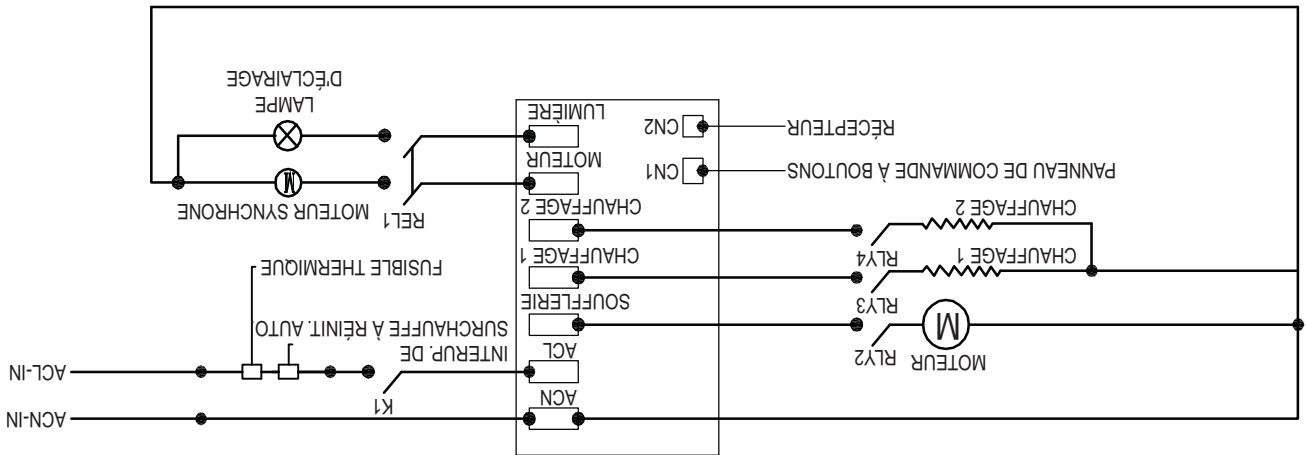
LAMPE
D'ÉCLAIRAGE

MOTEUR SYNCHRONE

REL1

FUSIBLE THERMIQUE

SURCHAUFFE À RÉINIT. AUTO

INTERUP. DE

K1

ACL-IN

ACN-IN

LUMIÈRE

MOTEUR

CHAUFFAGE 2

CHAUFFAGE 1

SOUFFLERIE

ACL

ACN

CN2

CN1

RÉCEPTEUR

PANNEAU DE COMMANDE À BOUTONS

CHAUFFAGE 2

CHAUFFAGE 1

RLY4

RLY3

RLY2

MOTEUR

M

M